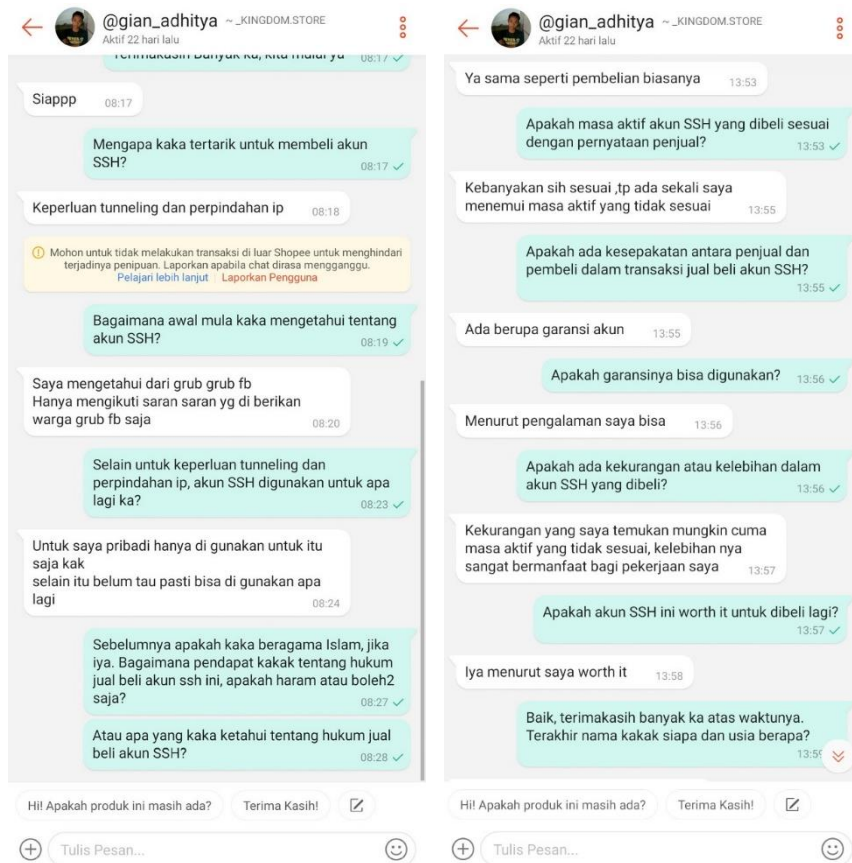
@gian_adhitya ~_KINGDOM.STORE
Aktif 22 hari lalu

Terimakasih banyak ka, kita mulai ya 08:17

Siappp 08:17

Mengapa kaka tertarik untuk membeli akun SSH? 08:17

Keperluan tunneling dan perpindahan ip 08:18

Mohon untuk tidak melakukan transaksi di luar Shopee untuk menghindari terjadinya penipuan. Laporkan apabila chat dirasa mengganggu.
Pelajari lebih lanjut | Laporkan Pengguna

Bagaimana awal mula kaka mengetahui tentang akun SSH? 08:19

Saya mengetahui dari grub grub fb
Hanya mengikuti saran saran yg di berikan warga grub fb saja 08:20

Selain untuk keperluan tunneling dan perpindahan ip, akun SSH digunakan untuk apa lagi ka? 08:23

Untuk saya pribadi hanya di gunakan untuk itu saja kak
selain itu belum tau pasti bisa di gunakan apa lagi 08:24

Sebelumnya apakah kaka beragama Islam, jika iya. Bagaimana pendapat kakak tentang hukum jual beli akun ssh ini, apakah haram atau boleh2 saja? 08:27

Atau apa yang kaka ketahui tentang hukum jual beli akun SSH? 08:28

Hi! Apakah produk ini masih ada? Terima Kasih!

Tulis Pesan...

@gian_adhitya ~_KINGDOM.STORE
Aktif 22 hari lalu

Ya sama seperti pembelian biasanya 13:53

Apakah masa aktif akun SSH yang dibeli sesuai dengan pernyataan penjual? 13:53

Kebanyakan sih sesuai ,tp ada sekali saya menemui masa aktif yang tidak sesuai 13:55

Apakah ada kesepakatan antara penjual dan pembeli dalam transaksi jual beli akun SSH? 13:55

Ada berupa garansi akun 13:55

Apakah garansinya bisa digunakan? 13:56

Menurut pengalaman saya bisa 13:56

Apakah ada kekurangan atau kelebihan dalam akun SSH yang dibeli? 13:56

Kekurangan yang saya temukan mungkin cuma masa aktif yang tidak sesuai, kelebihan nya sangat bermanfaat bagi pekerjaan saya 13:57

Apakah akun SSH ini worth it untuk dibeli lagi? 13:57

Iya menurut saya worth it 13:58

Baik, terimakasih banyak ka atas waktunya. Terakhir nama kakak siapa dan usia berapa? 13:5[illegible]

Hi! Apakah produk ini masih ada? Terima Kasih!

Tulis Pesan...